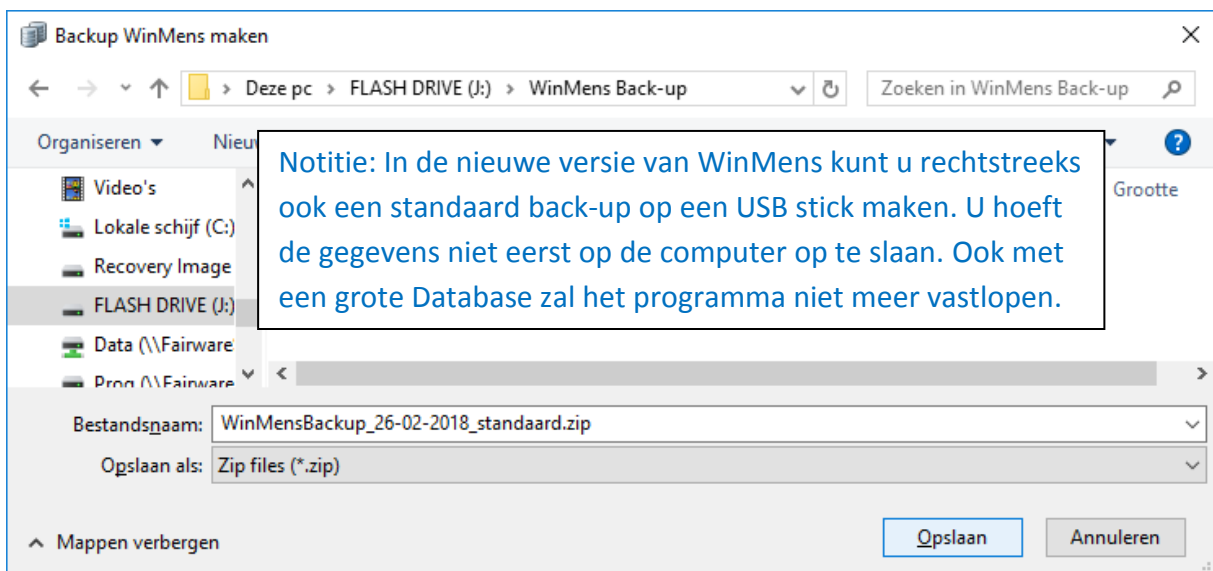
Backup WinMens maken

Deze pc > FLASH DRIVE (J:) > WinMens Back-up

Zoeken in WinMens Back-up

Organiseren ▾ Nieuw

Notitie: In de nieuwe versie van WinMens kunt u rechtstreeks ook een standaard back-up op een USB stick maken. U hoeft de gegevens niet eerst op de computer op te slaan. Ook met een grote Database zal het programma niet meer vastlopen.

Grootte

Video's
Lokale schijf (C:)
Recovery Image
FLASH DRIVE (J:)
Data (\\Fairware
Prog (\\Fairware

Bestandsnaam: WinMensBackup_26-02-2018_standaard.zip
Opslaan als: Zip files (*.zip)

Mappen verbergen

Opslaan
Annuleren